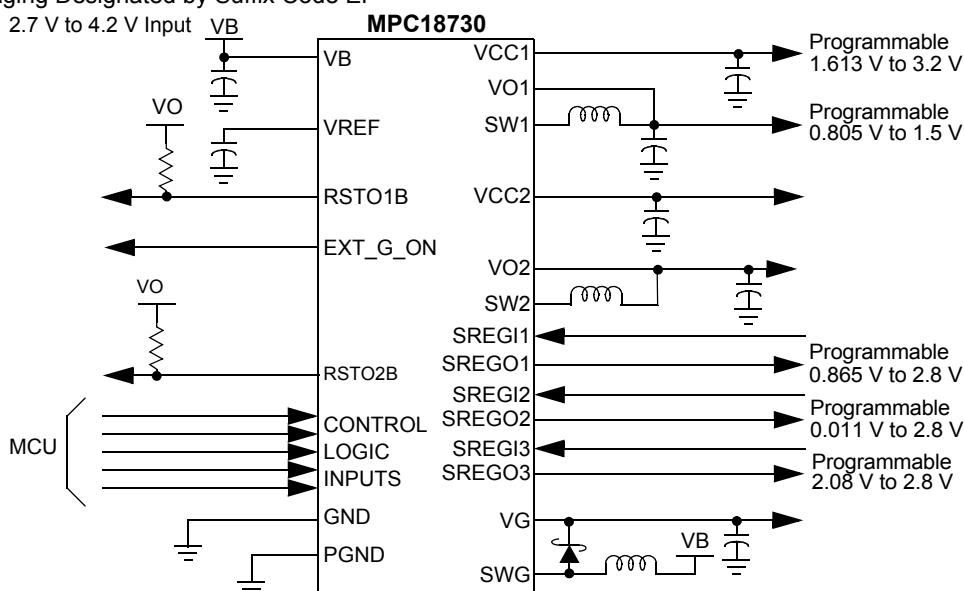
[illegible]ging Designated by Suffix Code EP

2.7 V to 4.2 V Input VB

MPC18730

VB
VREF
VO
RSTO1B
EXT_G_ON
VO
RSTO2B
MCU
CONTROL
LOGIC
INPUTS
GND
PGND

VCC1
VO1
SW1
VCC2
VO2
SW2
SREGI1
SREGO1
SREGI2
SREGO2
SREGI3
SREGO3
VG
SWG
VB

Programmable 1.613 V to 3.2 V
Programmable 0.805 V to 1.5 V
Programmable 0.865 V to 2.8 V
Programmable 0.011 V to 2.8 V
Programmable 2.08 V to 2.8 V